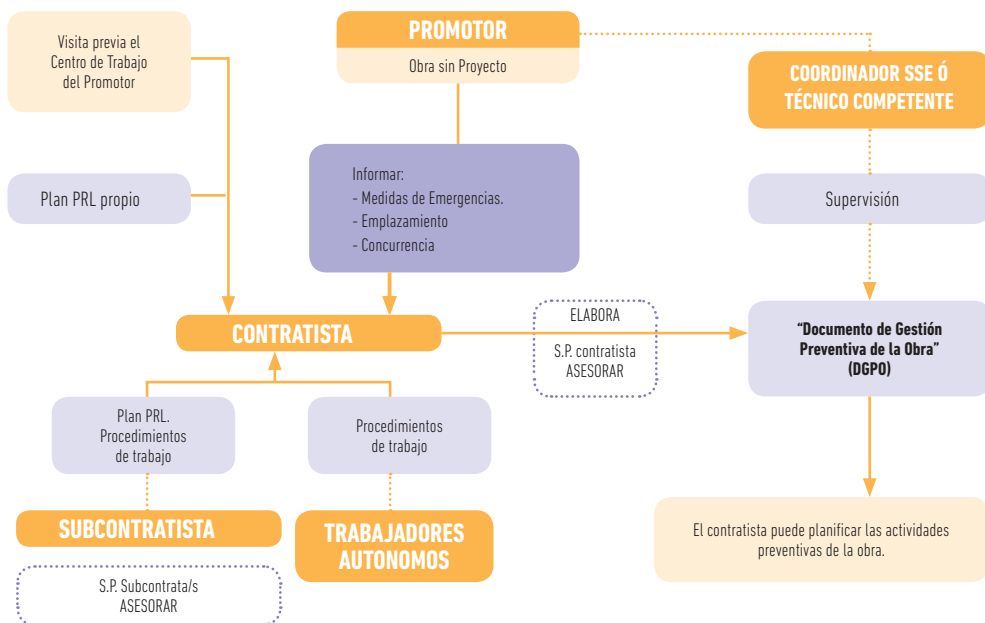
PROMOTOR

Obra sin Proyecto

Visita previa el Centro de Trabajo del Promotor

Plan PRL propio

COORDINADOR SSE Ó TÉCNICO COMPETENTE

Supervisión

Informar:
- Medidas de Emergencias.
- Emplazamiento
- Concurrencia

CONTRATISTA

ELABORA

S.P. contratista ASESORAR

"Documento de Gestión Preventiva de la Obra" (DGPO)

Plan PRL. Procedimientos de trabajo

Procedimientos de trabajo

SUBCONTRATISTA

TRABAJADORES AUTONOMOS

S.P. Subcontrata/s ASESORAR

El contratista puede planificar las actividades preventivas de la obra.